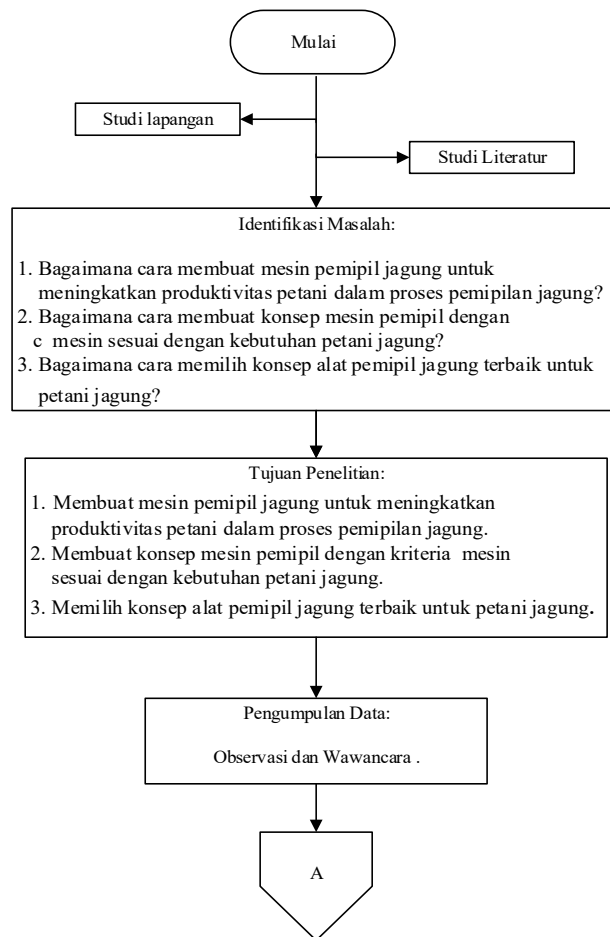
Mulai

Studi lapangan

Studi Literatur

Identifikasi Masalah:

1. Bagaimana cara membuat mesin pemipil jagung untuk meningkatkan produktivitas petani dalam proses pemipilan jagung?
2. Bagaimana cara membuat konsep mesin pemipil dengan c mesin sesuai dengan kebutuhan petani jagung?
3. Bagaimana cara memilih konsep alat pemipil jagung terbaik untuk petani jagung?

Tujuan Penelitian:

1. Membuat mesin pemipil jagung untuk meningkatkan produktivitas petani dalam proses pemipilan jagung.
2. Membuat konsep mesin pemipil dengan kriteria mesin sesuai dengan kebutuhan petani jagung.
3. Memilih konsep alat pemipil jagung terbaik untuk petani jagung.

Pengumpulan Data:

Observasi dan Wawancara .

A